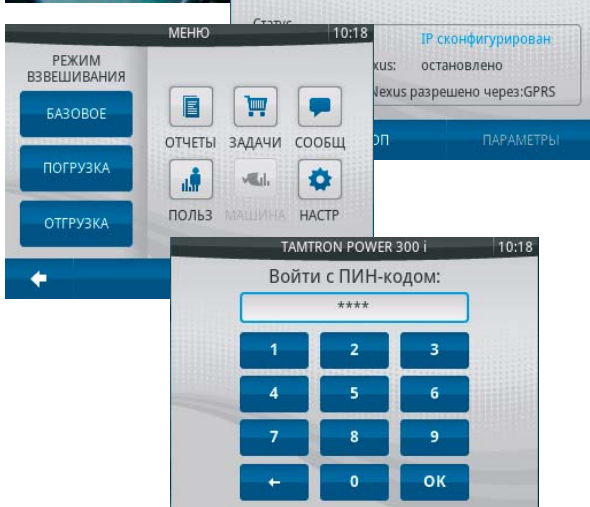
Статус

IP сконфигурирован

xus: остановлено

Nexus разрешено через:GPRS

ОП ПАРАМЕТРЫ

МЕНЮ 10:18

РЕЖИМ ВЗВЕШИВАНИЯ

БАЗОВОЕ

ПОГРУЗКА

ОТГРУЗКА

ОТЧЕТЫ ЗАДАЧИ СООБЩ

ПОЛЬЗ МАШИНА НАСТР

TAMTRON POWER 300 i 10:18

Войти с ПИН-кодом:

****

1 2 3

4 5 6

7 8 9

← 0 OK